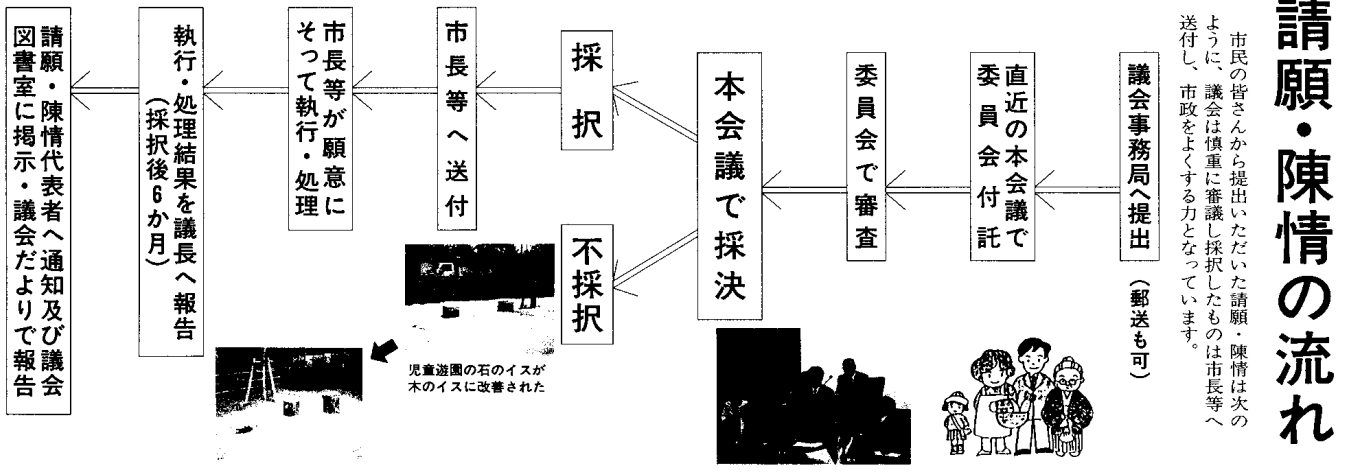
請願・陳情の流れ

市民の皆さんから提出いただいた請願・陳情は次のように、議会は慎重に審議し採択したものは市長等へ送付し、市政をよくする力となっています。

議会事務局へ提出
（郵送も可）

直近の本会議で委員会付託

委員会で審査

本会議で採決

採択

市長等へ送付

市長等が願意にそって執行・処理

執行・処理結果を議長へ報告
（採択後6か月）

請願・陳情代表者へ通知及び議会図書室に掲示・議会だよりで報告

不採択

児童遊園の石のイスが木のイスに改善された